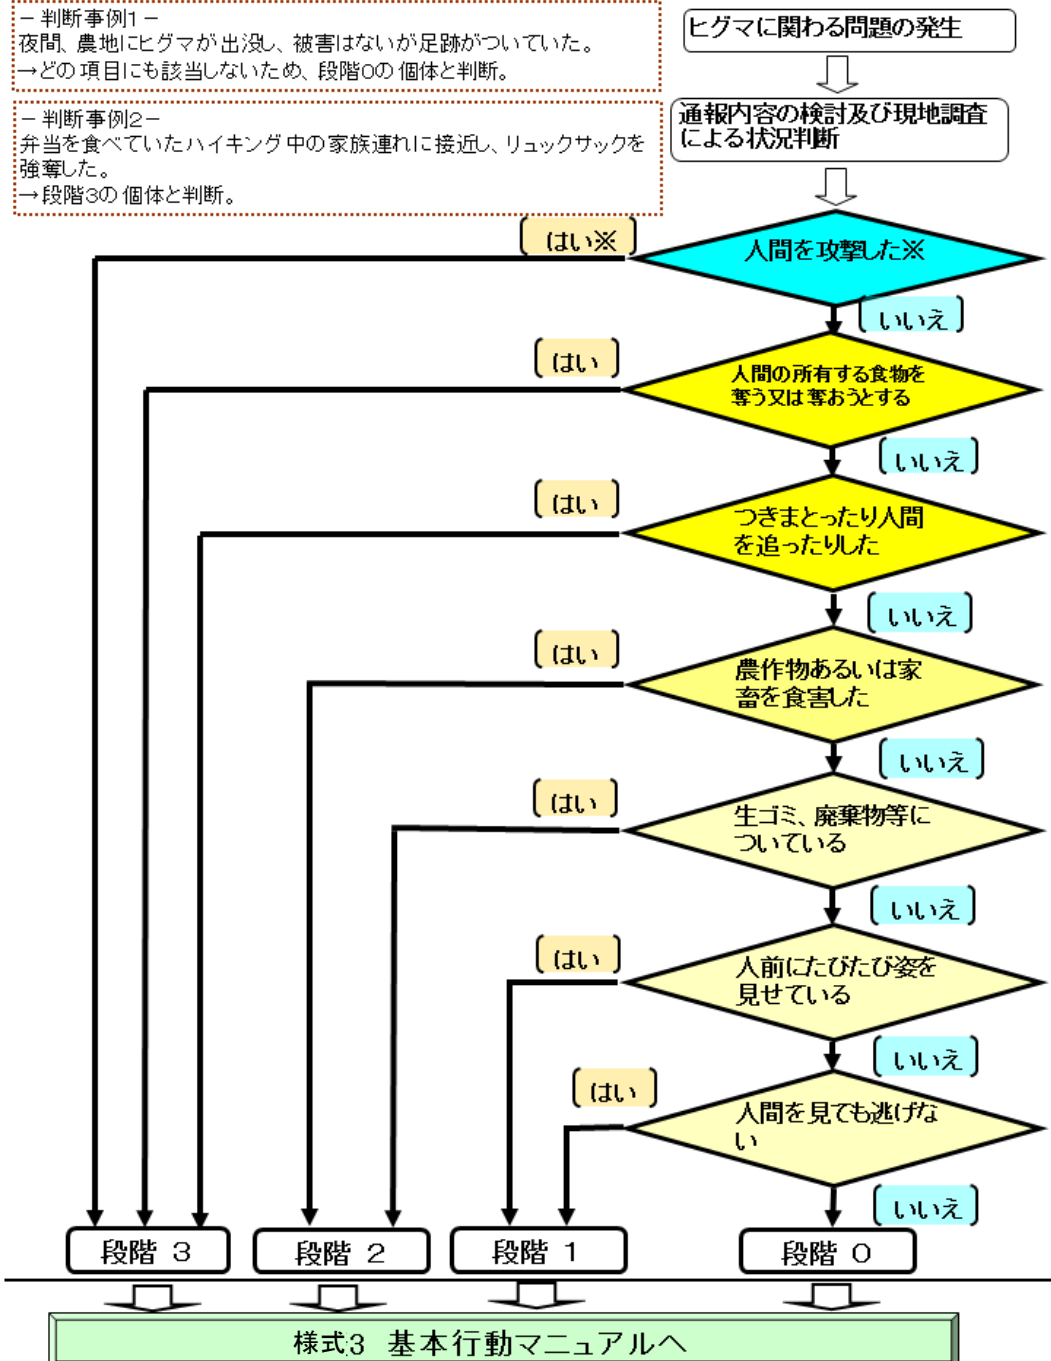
－判断事例1－
夜間、農地にヒグマが出没し、被害はないが足跡がついていた。
→どの項目にも該当しないため、段階0の個体と判断。

－判断事例2－
弁当を食べていたハイキング中の家族連れに接近し、リュックサックを強奪した。
→段階3の個体と判断。

ヒグマに関わる問題の発生

通報内容の検討及び現地調査による状況判断

人間を攻撃した※

はい※

いいえ

人間の所有する食物を奪う又は奪おうとする

はい

いいえ

つきまとったり人間を追ったりした

はい

いいえ

農作物あるいは家畜を食害した

はい

いいえ

生ゴミ、廃棄物等についている

はい

いいえ

人前にたびたび姿を見せている

はい

いいえ

人間を見ても逃げない

はい

いいえ

段階 3

段階 2

段階 1

段階 0

様式3 基本行動マニュアルへ